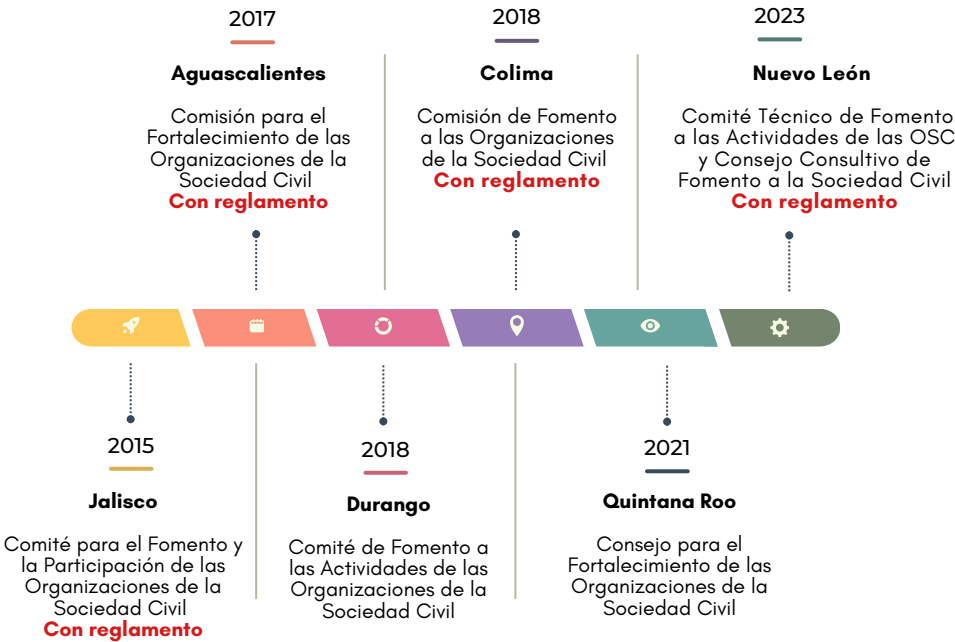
2017

Aguascalientes

Comisión para el Fortalecimiento de las Organizaciones de la Sociedad Civil
Con reglamento

2018

Colima

Comisión de Fomento a las Organizaciones de la Sociedad Civil
Con reglamento

2023

Nuevo León

Comité Técnico de Fomento a las Actividades de las OSC y Consejo Consultivo de Fomento a la Sociedad Civil
Con reglamento

2015

Jalisco

Comité para el Fomento y la Participación de las Organizaciones de la Sociedad Civil
Con reglamento

2018

Durango

Comité de Fomento a las Actividades de las Organizaciones de la Sociedad Civil

2021

Quintana Roo

Consejo para el Fortalecimiento de las Organizaciones de la Sociedad Civil